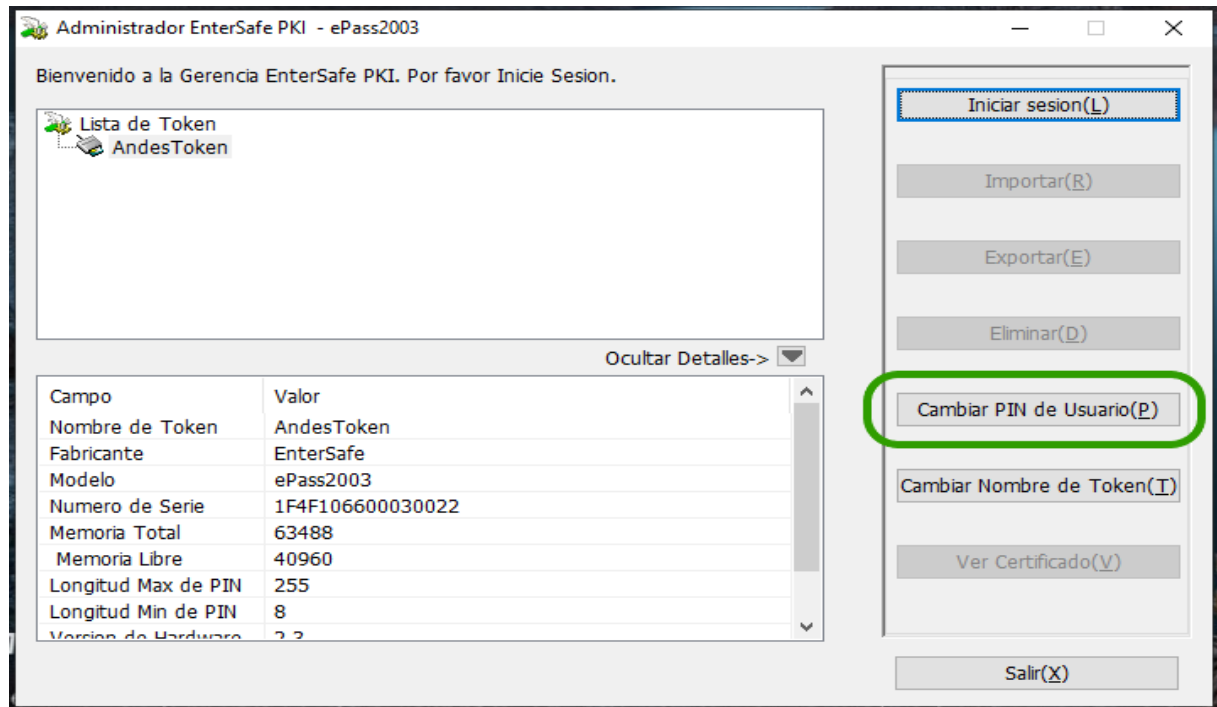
Administrador EnterSafe PKI - ePass2003

Bienvenido a la Gerencia EnterSafe PKI. Por favor Inicie Sesion.

Lista de Token
AndesToken

Ocultar Detalles->

| Campo | Valor |
|---|---|
| Nombre de Token | AndesToken |
| Fabricante | EnterSafe |
| Modelo | ePass2003 |
| Numero de Serie | 1F4F106600030022 |
| Memoria Total | 63488 |
| Memoria Libre | 40960 |
| Longitud Max de PIN | 255 |
| Longitud Min de PIN | 8 |
| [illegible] | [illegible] |

Iniciar sesion(L)
Importar(R)
Exportar(E)
Eliminar(D)
Cambiar PIN de Usuario(P)
Cambiar Nombre de Token(T)
Ver Certificado(V)
Salir(X)